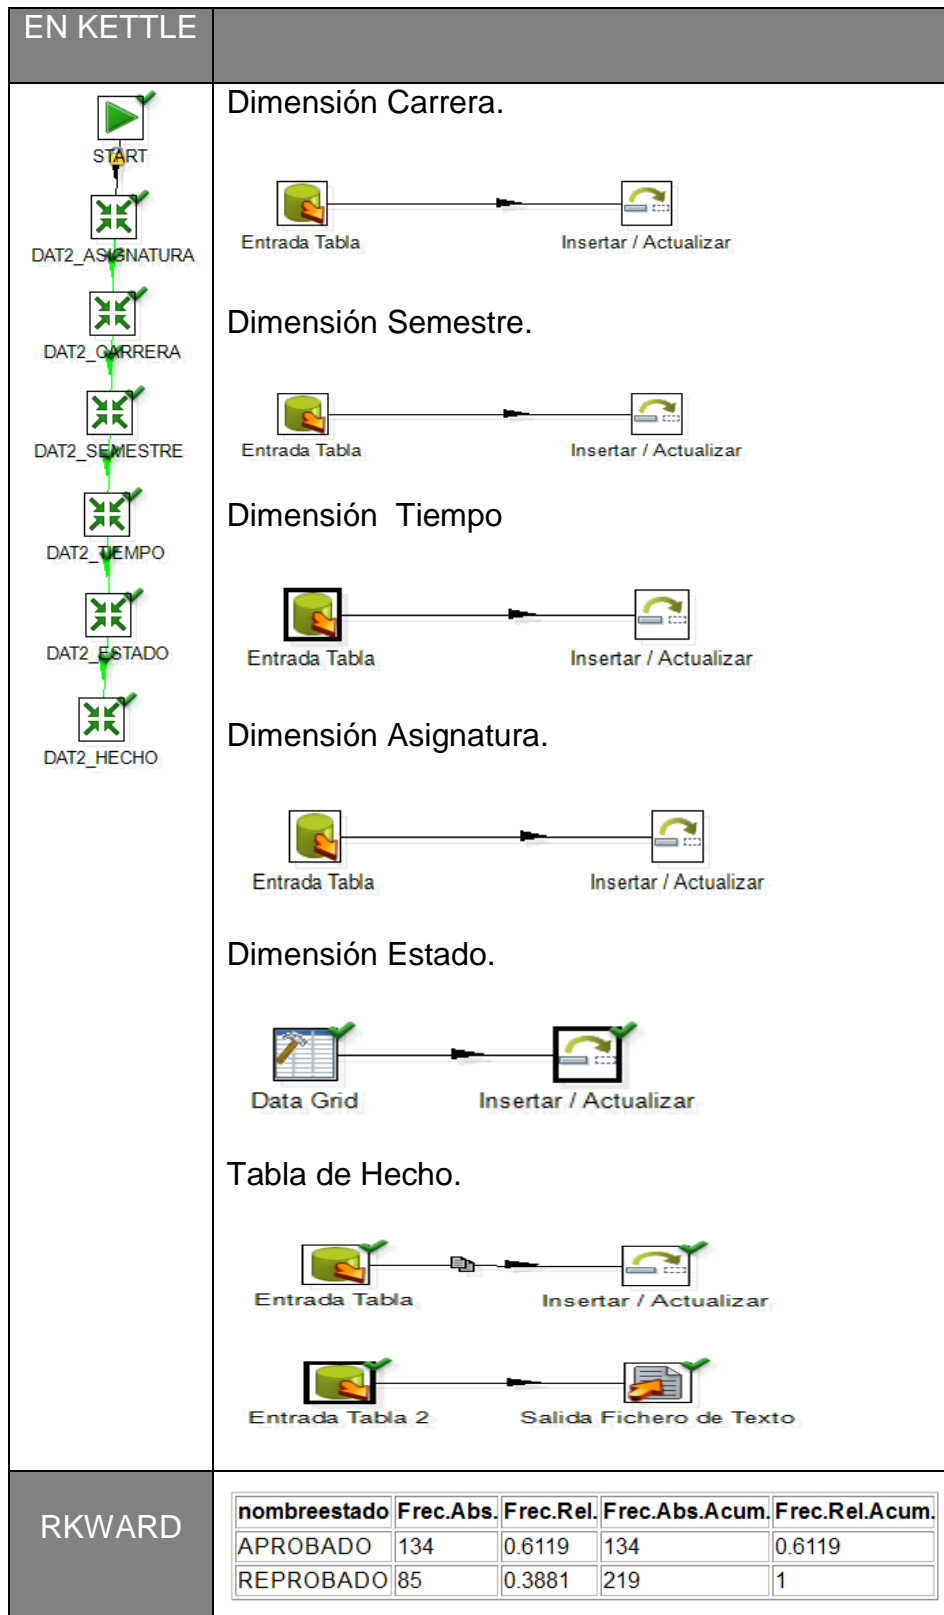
EN KETTLE

START
DAT2_ASIGNATURA
DAT2_CARRERA
DAT2_SEMESTRE
DAT2_TIEMPO
DAT2_ESTADO
DAT2_HECHO

Dimensión Carrera.

Entrada Tabla
Insertar / Actualizar

Dimensión Semestre.

Entrada Tabla
Insertar / Actualizar

Dimensión Tiempo

Entrada Tabla
Insertar / Actualizar

Dimensión Asignatura.

Entrada Tabla
Insertar / Actualizar

Dimensión Estado.

Data Grid
Insertar / Actualizar

Tabla de Hecho.

Entrada Tabla
Insertar / Actualizar

Entrada Tabla 2
Salida Fichero de Texto

RKWARD

| nombreestado | Frec.Abs. | Frec.Rel. | Frec.Abs.Acum. | Frec.Rel.Acum. |
|---|---|---|---|---|
| APROBADO | 134 | 0.6119 | 134 | 0.6119 |
| REPROBADO | 85 | 0.3881 | 219 | 1 |